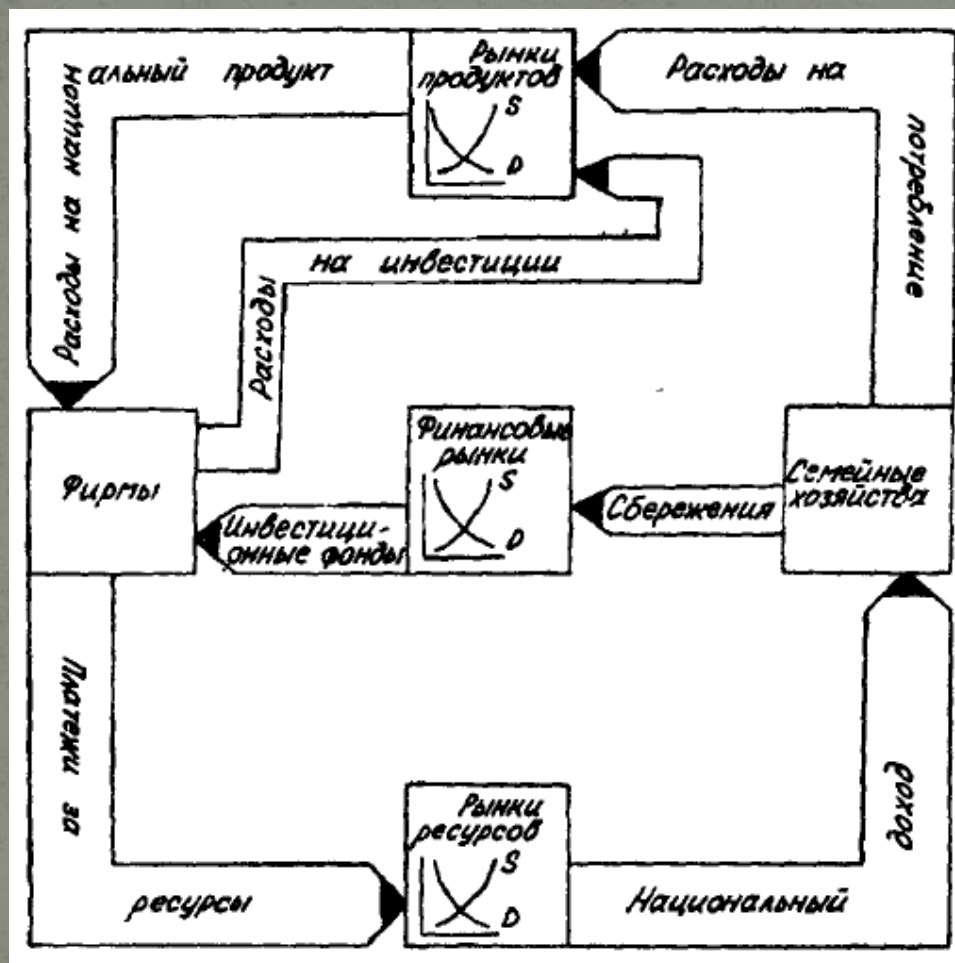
Расходы на национальный продукт

Рынки продуктов
S
D

Расходы на потребление

Расходы на инвестиции

Фирмы

Финансовые рынки
S
D

Инвестиционные фонды

Сбережения

Семейные хозяйства

Платежи за ресурсы

Рынки ресурсов
S
D

Национальный доход